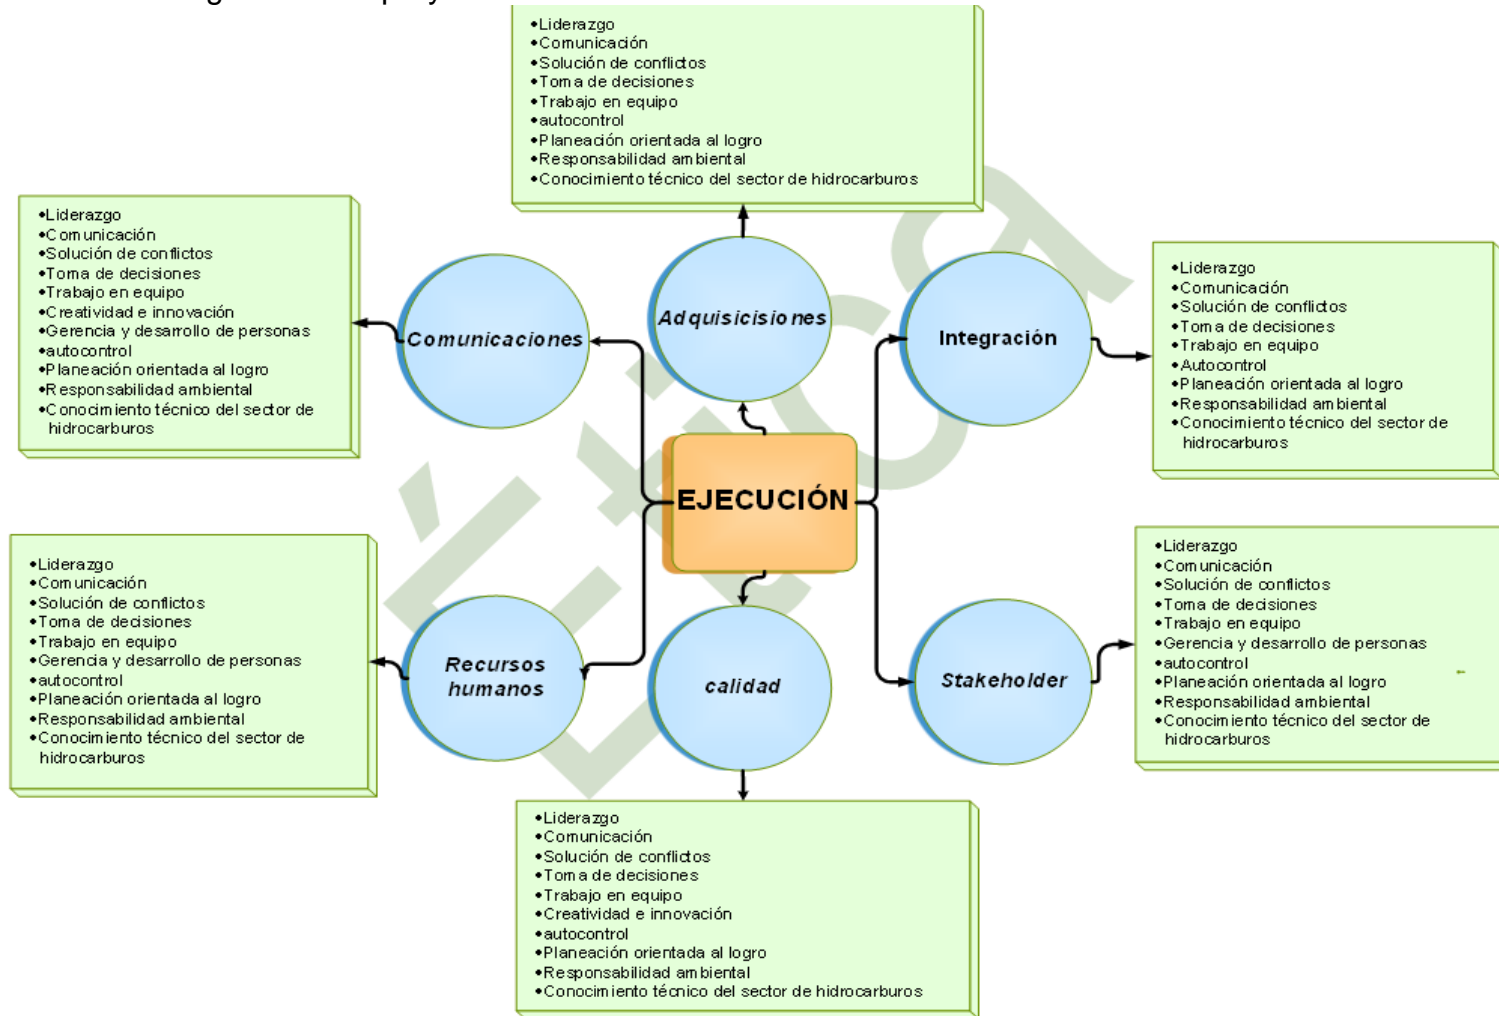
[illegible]

•Liderazgo
•Comunicación
•Solución de conflictos
•Toma de decisiones
•Trabajo en equipo
•autocontrol
•Planeación orientada al logro
•Responsabilidad ambiental
•Conocimiento técnico del sector de hidrocarburos

•Liderazgo
•Comunicación
•Solución de conflictos
•Toma de decisiones
•Trabajo en equipo
•Creatividad e innovación
•Gerencia y desarrollo de personas
•autocontrol
•Planeación orientada al logro
•Responsabilidad ambiental
•Conocimiento técnico del sector de hidrocarburos

Comunicaciones

Adquisiciones

Integración

•Liderazgo
•Comunicación
•Solución de conflictos
•Toma de decisiones
•Trabajo en equipo
•Autocontrol
•Planeación orientada al logro
•Responsabilidad ambiental
•Conocimiento técnico del sector de hidrocarburos

EJECUCIÓN

•Liderazgo
•Comunicación
•Solución de conflictos
•Toma de decisiones
•Trabajo en equipo
•Gerencia y desarrollo de personas
•autocontrol
•Planeación orientada al logro
•Responsabilidad ambiental
•Conocimiento técnico del sector de hidrocarburos

Recursos humanos

calidad

Stakeholder

•Liderazgo
•Comunicación
•Solución de conflictos
•Toma de decisiones
•Trabajo en equipo
•Gerencia y desarrollo de personas
•autocontrol
•Planeación orientada al logro
•Responsabilidad ambiental
•Conocimiento técnico del sector de hidrocarburos

•Liderazgo
•Comunicación
•Solución de conflictos
•Toma de decisiones
•Trabajo en equipo
•Creatividad e innovación
•autocontrol
•Planeación orientada al logro
•Responsabilidad ambiental
•Conocimiento técnico del sector de hidrocarburos